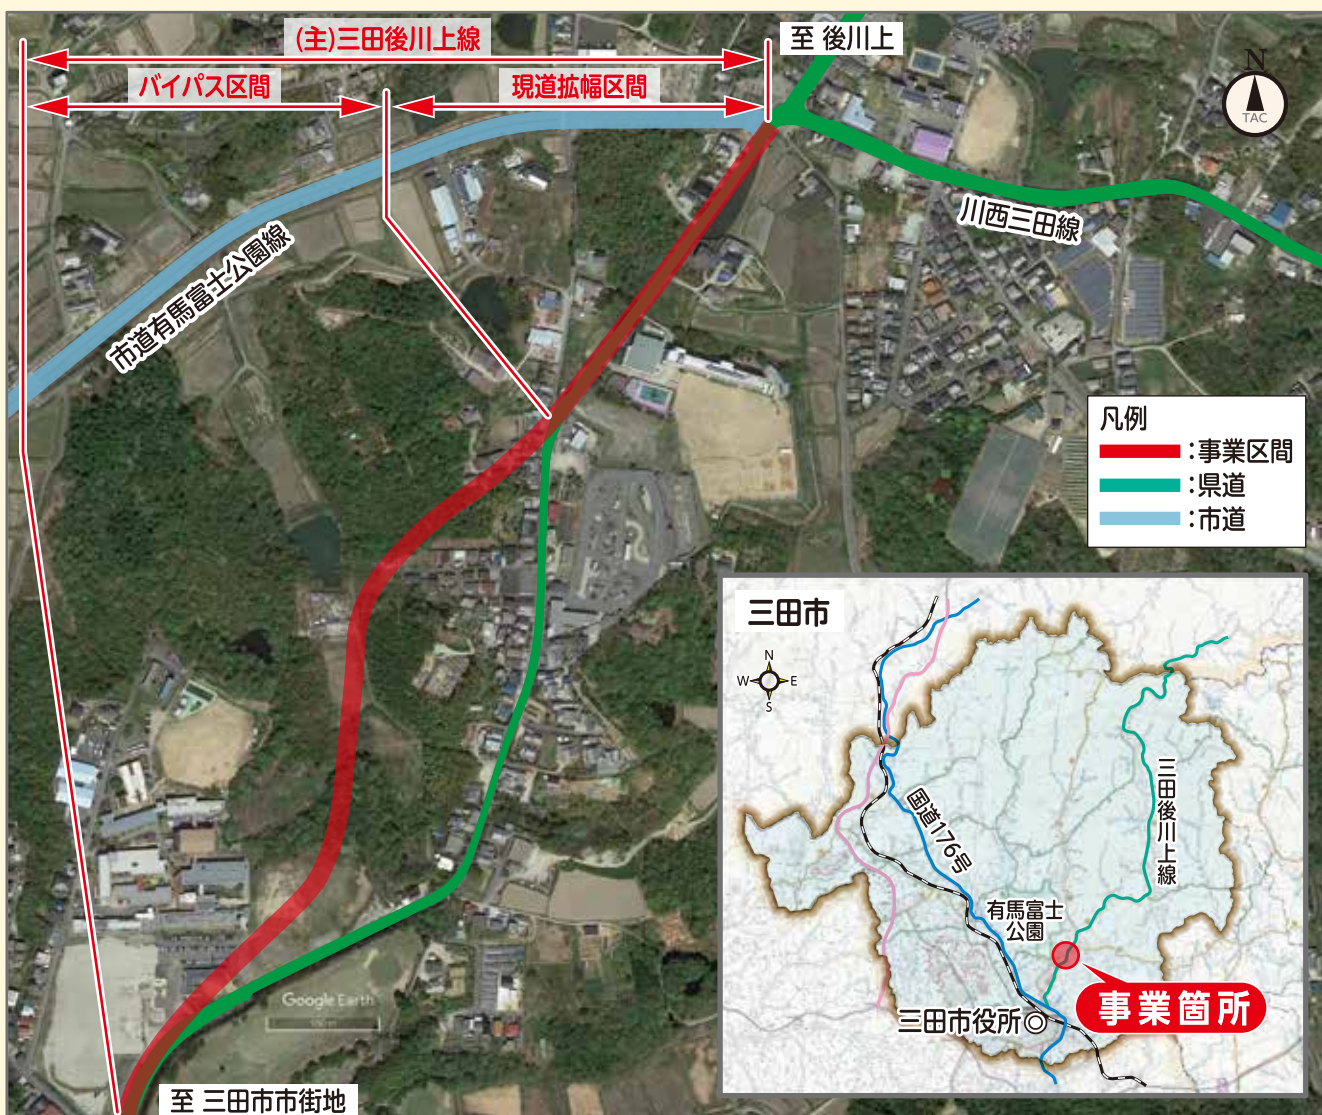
(主)三田後川上線

至 後川上

バイパス区間

現道拡幅区間

N
TAC

川西三田線

市道有馬富士公園線

凡例
:事業区間
:県道
:市道

三田市

N
W E
S

国道176号

三田後川上線

有馬富士公園

事業箇所

三田市役所◎

Google Earth

至 三田市市街地